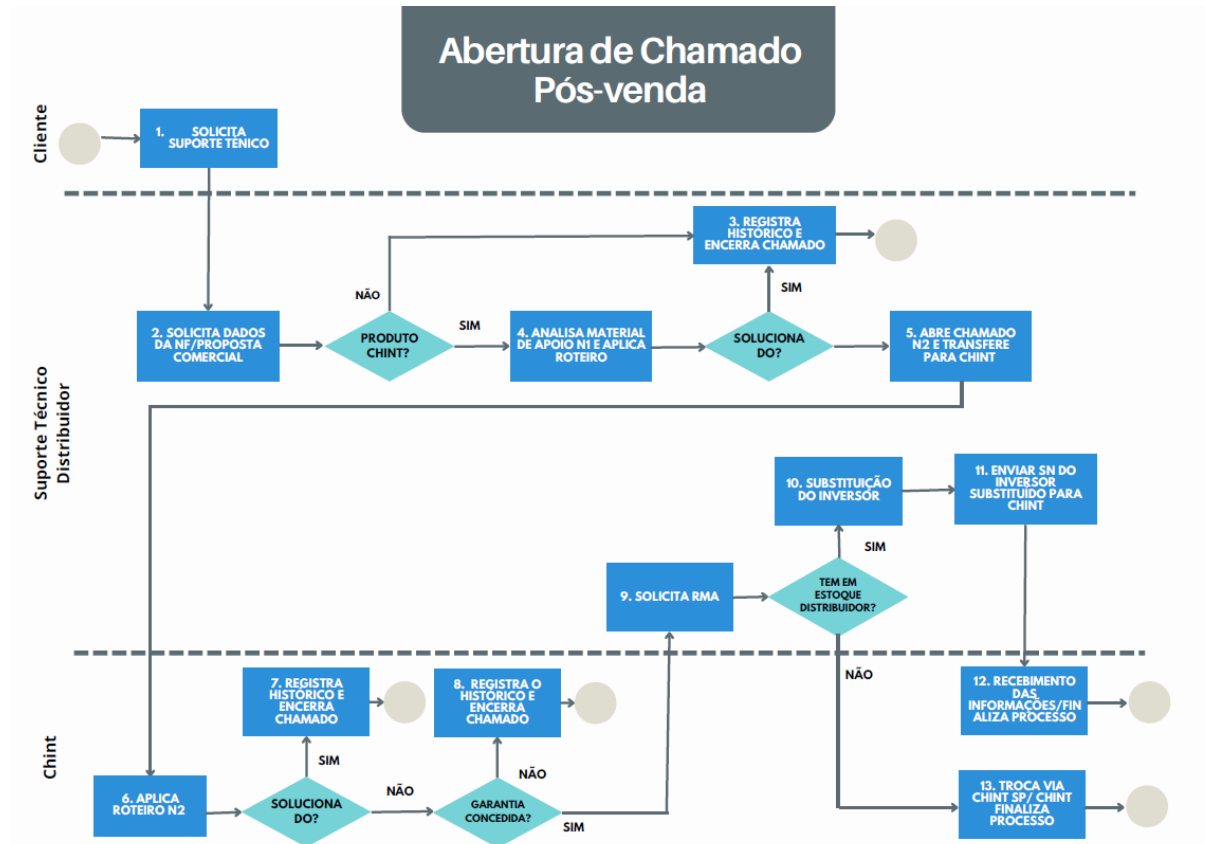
Abertura de Chamado Pós-venda

Cliente

1. SOLICITA SUPORTE TÉNICO

Suporte Técnico Distribuidor

2. SOLICITA DADOS DA NF/PROPOSTA COMERCIAL

PRODUTO CHINT?

NÃO

SIM

3. REGISTRA HISTÓRICO E ENCERRA CHAMADO

4. ANALISA MATERIAL DE APOIO N1 E APLICA ROTEIRO

SOLUCIONA DO?

SIM

5. ABRE CHAMADO N2 E TRANSFERE PARA CHINT

10. SUBSTITUIÇÃO DO INVERSOR

11. ENVIAR SN DO INVERSOR SUBSTITUÍDO PARA CHINT

SIM

9. SOLICITA RMA

TEM EM ESTOQUE DISTRIBUIDOR?

NÃO

Chint

7. REGISTRA HISTÓRICO E ENCERRA CHAMADO

8. REGISTRA O HISTÓRICO E ENCERRA CHAMADO

12. RECEBIMENTO DAS INFORMAÇÕES/FINALIZA PROCESSO

SIM

NÃO

NÃO

6. APLICA ROTEIRO N2

SOLUCIONA DO?

GARANTIA CONCEDIDA?

SIM

13. TROCA VIA CHINT SP/ CHINT FINALIZA PROCESSO